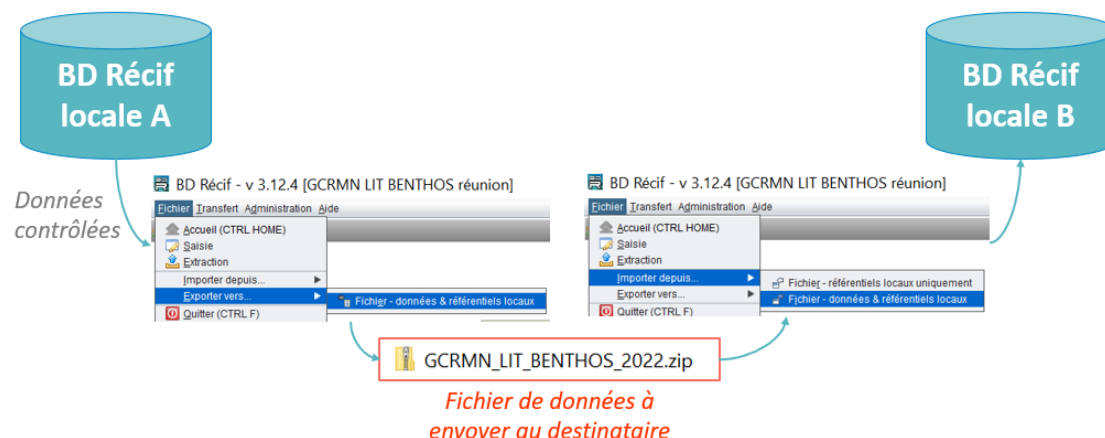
BD Récif locale A

BD Récif locale B

Données contrôlées

BD Récif - v 3.12.4 [GCRMN LIT BENTHOS réunion]

Fichier Transfert Administration Aide

Accueil (CTRL HOME)
Saisie
Extraction
Importer depuis...
Exporter vers...
Quitter (CTRL F)

Fichier - données & référentiels locaux

BD Récif - v 3.12.4 [GCRMN LIT BENTHOS réunion]

Fichier Transfert Administration Aide

Accueil (CTRL HOME)
Saisie
Extraction
Importer depuis...
Exporter vers...
Quitter (CTRL F)

Fichier - référentiels locaux uniquement
Fichier - données & référentiels locaux

GCRMN_LIT_BENTHOS_2022.zip

Fichier de données à envoyer au destinataire